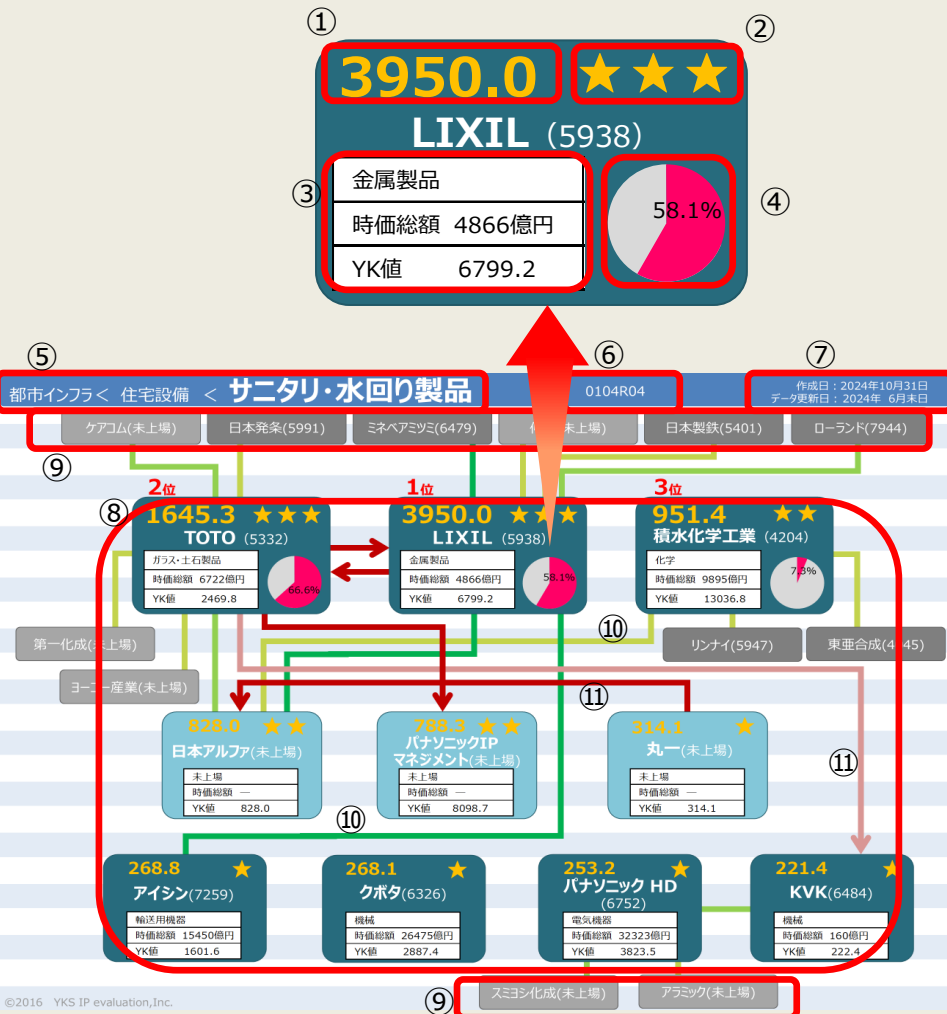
①
3950.0
②
★★★
LIXIL (5938)
③
金属製品
時価総額 4866億円
YK値 6799.2
④
58.1%

⑤
都市インフラ＜ 住宅設備 ＜ サニタリ・水回り製品
⑥
0104R04
⑦
作成日：2024年10月31日
データ更新日：2024年 6月末日

ケアコム(未上場)
日本発条(5991)
ミネベアミツミ(6479)
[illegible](未上場)
日本製鉄(5401)
ローランド(7944)
⑨

⑧
2位
1645.3 ★★★
TOTO (5332)
ガラス・土石製品
時価総額 6722億円
YK値 2469.8
66.6%

1位
3950.0 ★★★
LIXIL (5938)
金属製品
時価総額 4866億円
YK値 6799.2
58.1%

3位
951.4 ★★
積水化学工業 (4204)
化学
時価総額 9895億円
YK値 13036.8
7.3%

第一化成(未上場)
ヨー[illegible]産業(未上場)
⑩
リンナイ(5947)
東亜合成(4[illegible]45)
⑪

828.0 ★★
日本アルファ(未上場)
未上場
時価総額 —
YK値 828.0

788.3 ★★
パナソニックIP マネジメント(未上場)
未上場
時価総額 —
YK値 8098.7

314.1 ★
丸一(未上場)
未上場
時価総額 —
YK値 314.1

⑪
⑩

268.8 ★
アイシン(7259)
輸送用機器
時価総額 15450億円
YK値 1601.6

268.1 ★
クボタ(6326)
機械
時価総額 26475億円
YK値 2887.4

253.2 ★
パナソニック HD (6752)
電気機器
時価総額 32323億円
YK値 3823.5

221.4 ★
KVK(6484)
機械
時価総額 160億円
YK値 222.4

©2016 YKS IP evaluation,Inc.
⑨
スミヨシ化成(未上場)
アラミック(未上場)